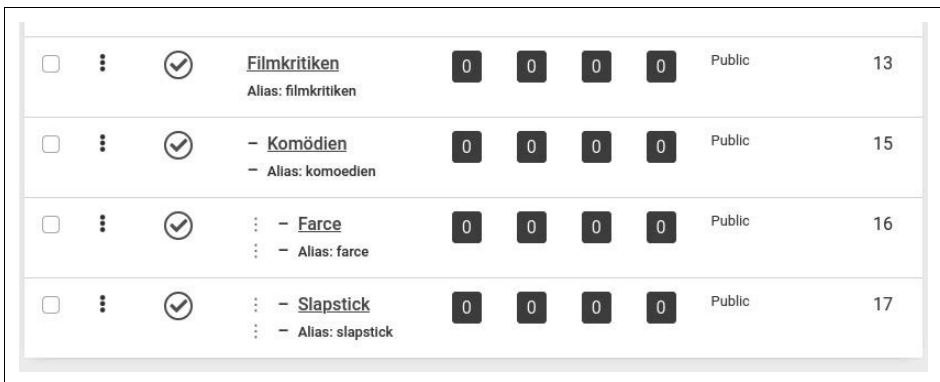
| | | | | | | | | | |
|---|---|---|---|---|---|---|---|---|---|
| | | | Filmkritiken<br>Alias: filmkritiken | 0 | 0 | 0 | 0 | Public | 13 |
| | | | – Komödien<br>– Alias: komoedien | 0 | 0 | 0 | 0 | Public | 15 |
| | | | – Farce<br>– Alias: farce | 0 | 0 | 0 | 0 | Public | 16 |
| | | | – Slapstick<br>– Alias: slapstick | 0 | 0 | 0 | 0 | Public | 17 |